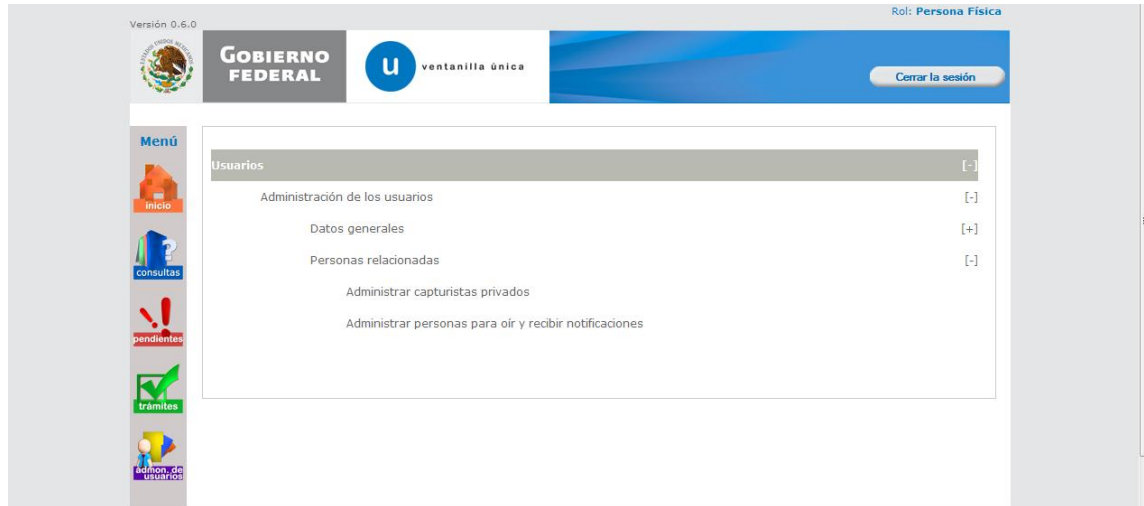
Versión 0.6.0

Rol: Persona Física

ESTADOS UNIDOS MEXICANOS

GOBIERNO FEDERAL

u ventanilla única

Cerrar la sesión

Menú

inicio

consultas

pendientes

trámites

admon. de usuarios

Usuarios [-]

Administración de los usuarios [-]

Datos generales [+]

Personas relacionadas [-]

Administrar capturistas privados

Administrar personas para oír y recibir notificaciones